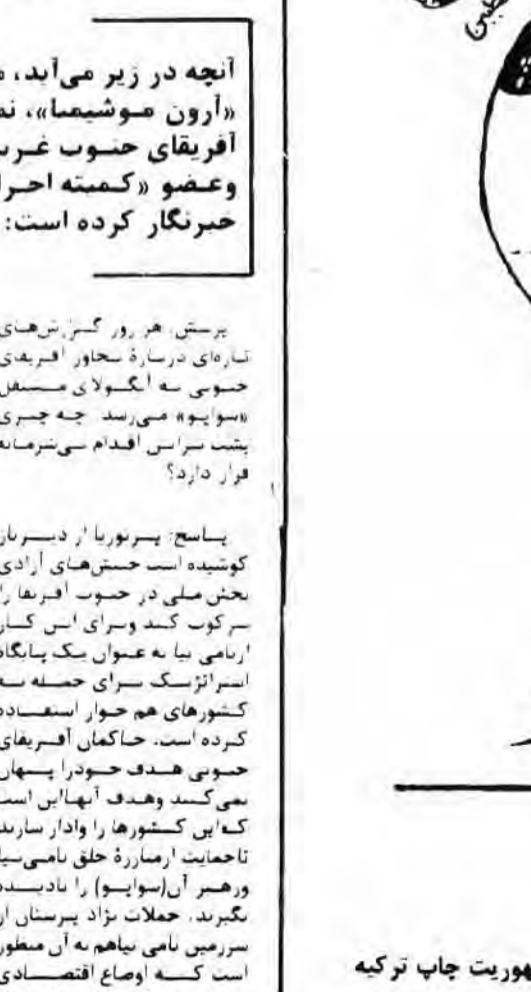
آنچه در زیر می‌آید، م
«آرون موشیما»، نم
آفریقای جنوب غرب
وعضو «کمیته اجرا
خبرنگار کرده است:

پرسش: هر روز گزارش‌های
تازه‌ای درباره تجاوز آفریقای
جنوبی به آنگولای مستقل
«سوابو» می‌رسد. چه چیزی
پشت سر این اقدام می‌ترسانه
قرار دارد؟

پاسخ: پرتوریا از دیر باز
کوشیده است جنبش‌های آزادی
بخش ملی در جنوب آفریقا را
سرکوب کند و برای این کار
ازنامیبیا به عنوان یک پایگاه
استراتژیک برای حمله به
کشورهای هم جوار استفاده
کرده است. حاکمان آفریقای
جنوبی هدف خودرا پنهان
نمی‌کنند وهدف آنهااین است
که این کشورها را وادار سازند
تاحمایت ازمبارزهٔ خلق نامیبیا
ورهبر آن(سوابو) را نادیده
بگیرند. حملات نژاد پرستان از
سرزمین نامیبیا به آن منظور
است که اوضاع اقتصادی

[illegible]

هوریت چاپ ترکیه